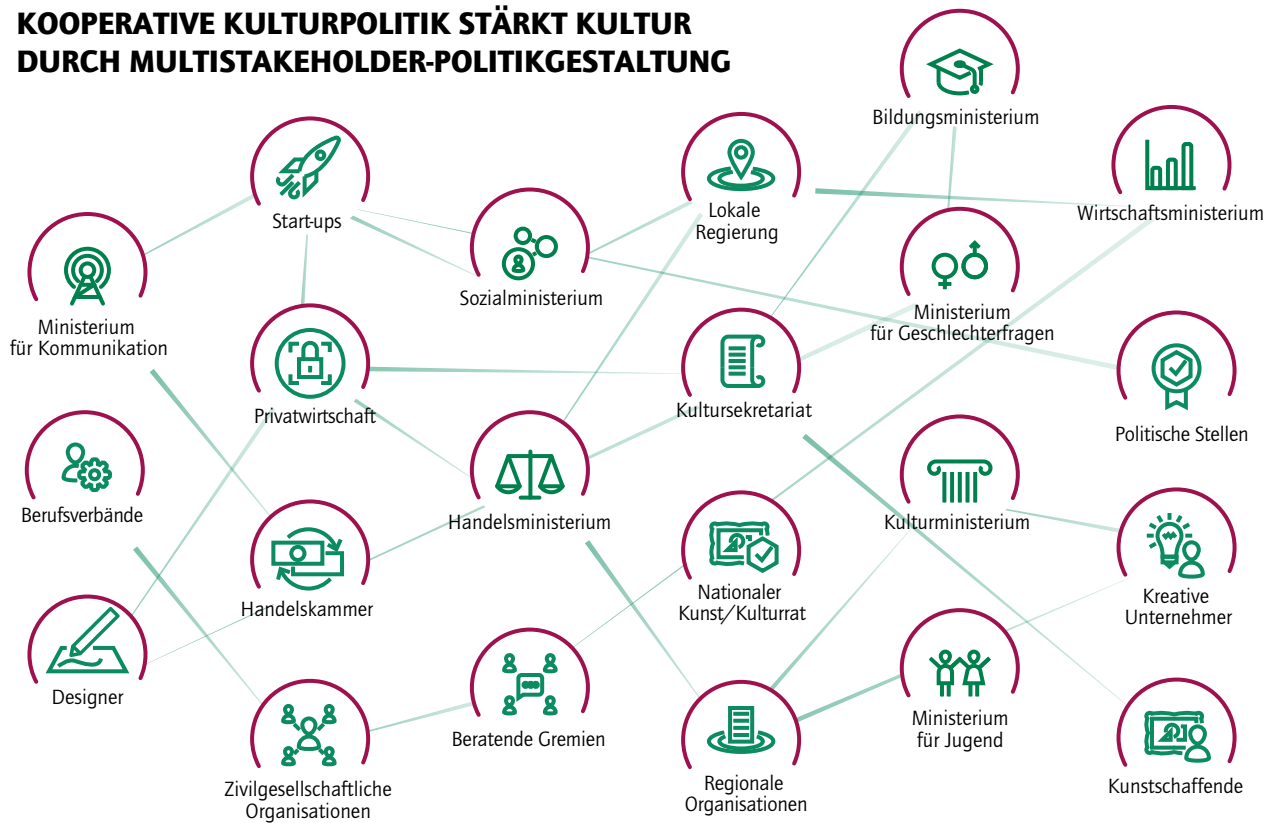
KOOPERATIVE KULTURPOLITIK STÄRKT KULTUR DURCH MULTISTAKEHOLDER-POLITIKGESTALTUNG

Bildungsministerium

Start-ups

Lokale Regierung

Wirtschaftsministerium

Sozialministerium

Ministerium für Kommunikation

Ministerium für Geschlechterfragen

Privatwirtschaft

Kultursekretariat

Politische Stellen

Berufsverbände

Handelsministerium

Kulturministerium

Handelskammer

Nationaler Kunst/Kulturrat

Kreative Unternehmer

Designer

Beratende Gremien

Ministerium für Jugend

Zivilgesellschaftliche Organisationen

Regionale Organisationen

Kunstschaffende